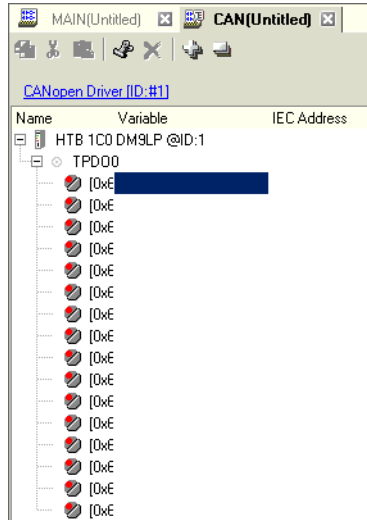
MAIN(Untitled) CAN(Untitled)

CANopen Driver [ID:#1]

| Name | Variable | IEC Address |
|---|---|---|

HTB 1C0 DM9LP @ID:1
TPDO0
[0xE
[0xE
[0xE
[0xE
[0xE
[0xE
[0xE
[0xE
[0xE
[0xE
[0xE
[0xE
[0xE
[0xE
[0xE
[0xE